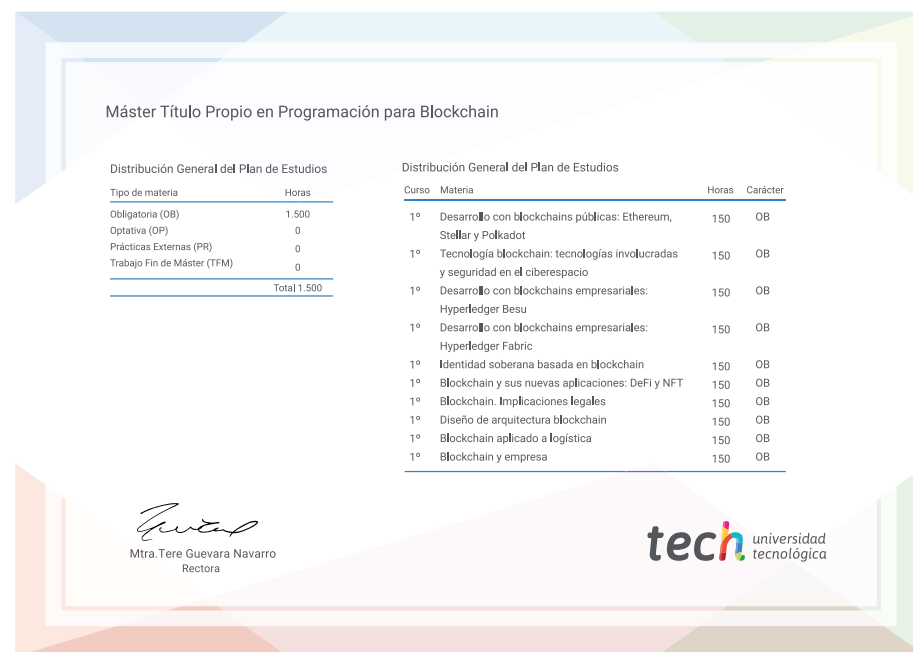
Máster Título Propio en Programación para Blockchain

Distribución General del Plan de Estudios

| Tipo de materia | Horas |
|---|---|
| Obligatoria (OB) | 1.500 |
| Optativa (OP) | 0 |
| Prácticas Externas (PR) | 0 |
| Trabajo Fin de Máster (TFM) | 0 |
| | Total 1.500 |

Distribución General del Plan de Estudios

| Curso | Materia | Horas | Carácter |
|---|---|---|---|
| 1º | Desarrollo con blockchains públicas: Ethereum, Stellar y Polkadot | 150 | OB |
| 1º | Tecnología blockchain: tecnologías involucradas y seguridad en el ciberespacio | 150 | OB |
| 1º | Desarrollo con blockchains empresariales: Hyperledger Besu | 150 | OB |
| 1º | Desarrollo con blockchains empresariales: Hyperledger Fabric | 150 | OB |
| 1º | Identidad soberana basada en blockchain | 150 | OB |
| 1º | Blockchain y sus nuevas aplicaciones: DeFi y NFT | 150 | OB |
| 1º | Blockchain. Implicaciones legales | 150 | OB |
| 1º | Diseño de arquitectura blockchain | 150 | OB |
| 1º | Blockchain aplicado a logística | 150 | OB |
| 1º | Blockchain y empresa | 150 | OB |

Mtra.Tere Guevara Navarro
Rectora

tech universidad tecnológica